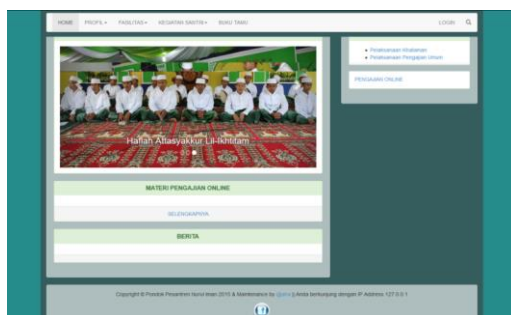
HOME PROFIL FASILITAS KEGIATAN SANTRI BUKU TAMU LOGIN

Haflah Attasyakkur Lil-Ikhtitam

MATERI PENGAJIAN ONLINE

SELENGKAPNYA

BERITA

Pelaksanaan Khataman
Pelaksanaan Pengajian Umum

PENGAJIAN ONLINE

Copyright © Pondok Pesantren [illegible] 2015 & Maintenance by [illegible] | Anda berkunjung dengan IP Address 127.0.0.1